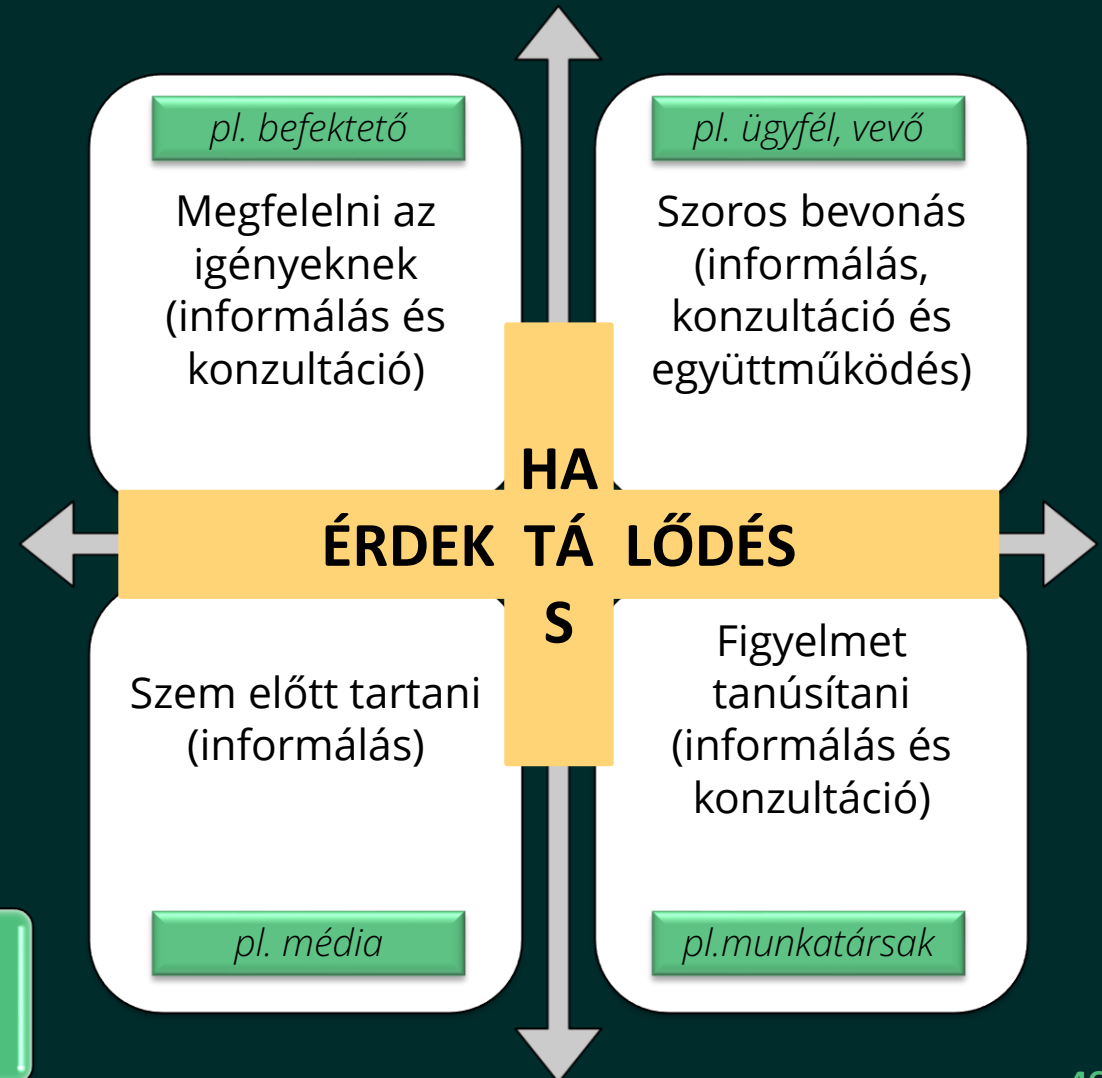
pl. befektető

Megfelelni az igényeknek (informálás és konzultáció)

pl. ügyfél, vevő

Szoros bevonás (informálás, konzultáció és együttműködés)

HA
ÉRDEK TÁ LŐDÉS
S

Szem előtt tartani (informálás)

Figyelmet tanúsítani (informálás és konzultáció)

pl. média

pl.munkatársak

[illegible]